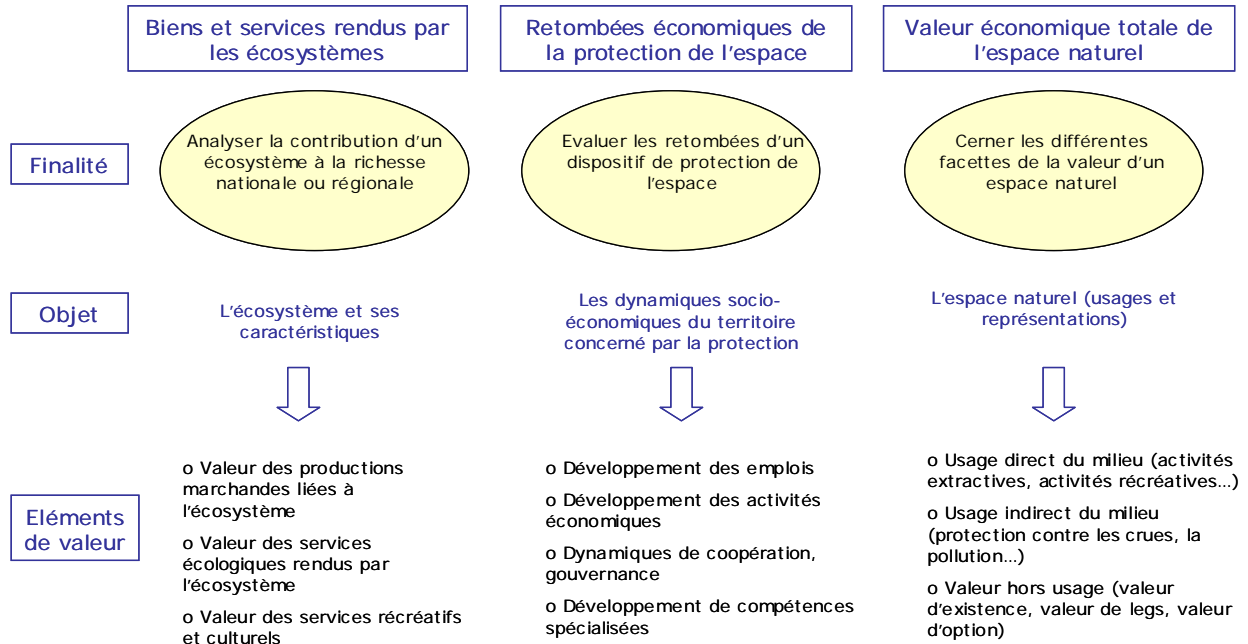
Biens et services rendus par les écosystèmes

Retombées économiques de la protection de l'espace

Valeur économique totale de l'espace naturel

Finalité

Analyser la contribution d'un écosystème à la richesse nationale ou régionale

Evaluer les retombées d'un dispositif de protection de l'espace

Cerner les différentes facettes de la valeur d'un espace naturel

Objet

L'écosystème et ses caractéristiques

Les dynamiques socio-économiques du territoire concerné par la protection

L'espace naturel (usages et représentations)

Eléments de valeur

o Valeur des productions marchandes liées à l'écosystème

o Valeur des services écologiques rendus par l'écosystème

o Valeur des services récréatifs et culturels

o Développement des emplois

o Développement des activités économiques

o Dynamiques de coopération, gouvernance

o Développement de compétences spécialisées

o Usage direct du milieu (activités extractives, activités récréatives…)

o Usage indirect du milieu (protection contre les crues, la pollution…)

o Valeur hors usage (valeur d'existence, valeur de legs, valeur d'option)